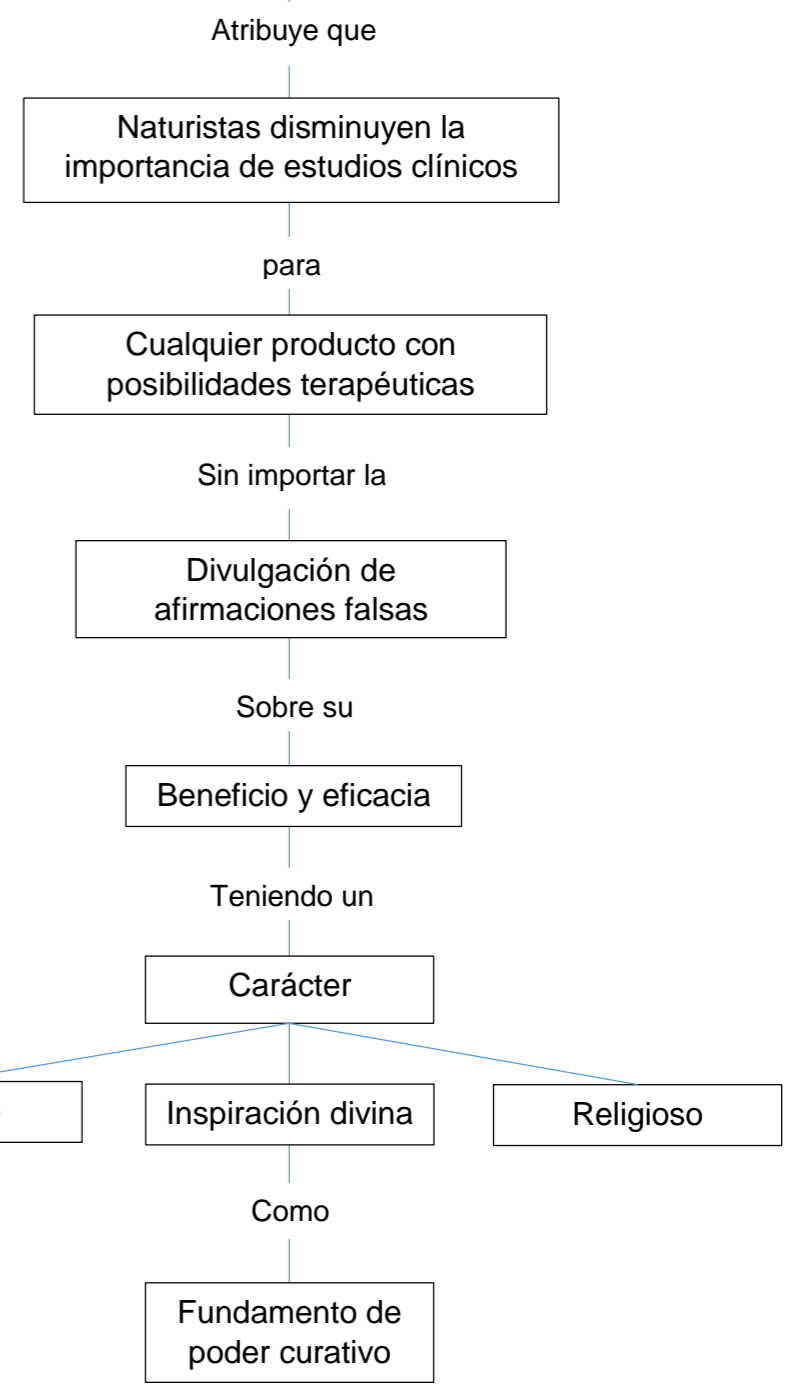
Atribuye que

Naturistas disminuyen la importancia de estudios clínicos

para

Cualquier producto con posibilidades terapéuticas

Sin importar la

Divulgación de afirmaciones falsas

Sobre su

Beneficio y eficacia

Teniendo un

Carácter

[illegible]

Inspiración divina

Religioso

Como

Fundamento de poder curativo